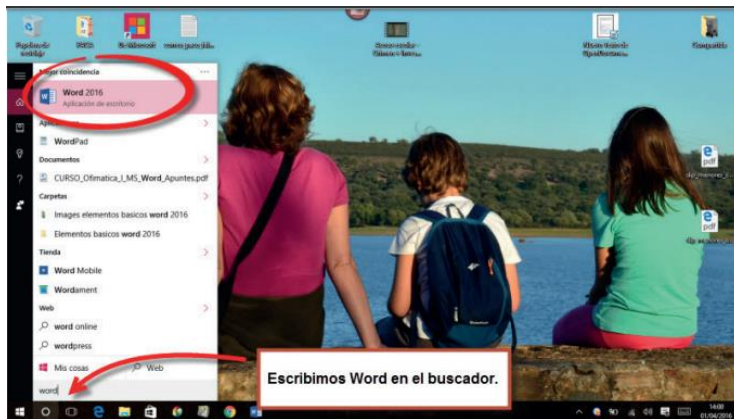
Mejor coincidencia

Word 2016
Aplicación de escritorio

Aplicaciones

WordPad

Documentos

CURSO_Ofimatica_I_MS_Word_Apuntes.pdf

Carpetas

Images elementos basicos word 2016

Elementos basicos word 2016

Tienda

Word Mobile

Wordament

Web

word online

wordpress

Mis cosas

Web

word

Escribimos Word en el buscador.

14:00
01/04/2016